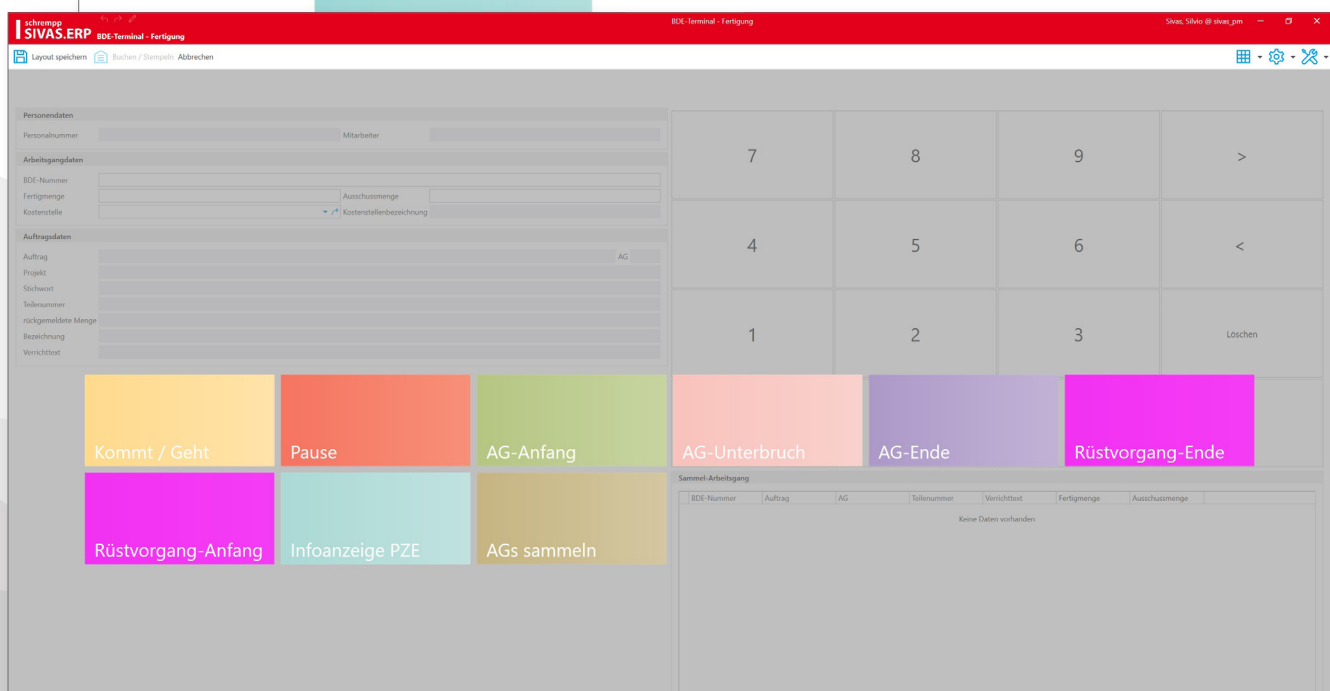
schrempp SIVAS.ERP BDE-Terminal - Fertigung

BDE-Terminal - Fertigung

Sivas, Silvio @ sivas_pm

Layout speichern Buchen / Stempeln Abbrechen

Personendaten

Personalnummer

Mitarbeiter

Arbeitsgangdaten

BDE-Nummer

Fertigmenge

Ausschussmenge

Kostenstelle

Kostenstellenbezeichnung

Auftragsdaten

Auftrag

AG

Projekt

Stichwort

Teilenummer

rückgemeldete Menge

Bezeichnung

Verrichttext

| 7 | 8 | 9 | > |
|---|---|---|---|
| 4 | 5 | 6 | < |
| 1 | 2 | 3 | Löschen |

Kommt / Geht

Pause

AG-Anfang

AG-Unterbruch

AG-Ende

Rüstvorgang-Ende

Rüstvorgang-Anfang

Infoanzeige PZE

AGs sammeln

Sammel-Arbeitsgang

| BDE-Nummer | Auftrag | AG | Teilenummer | Verrichttext | Fertigmenge | Ausschussmenge |
|---|---|---|---|---|---|---|

Keine Daten vorhanden